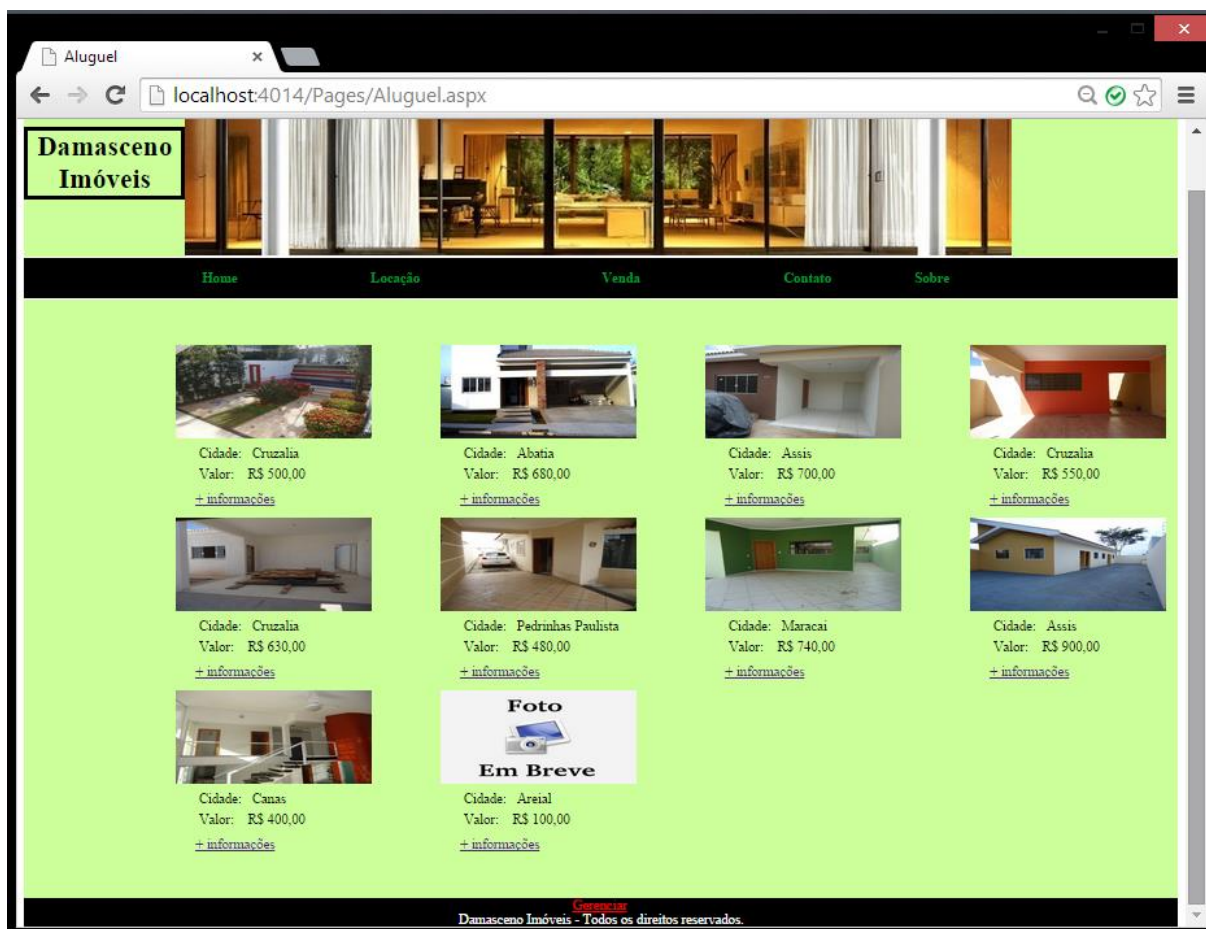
Aluguel

localhost:4014/Pages/Aluguel.aspx

Damasceno Imóveis

Home Locação Venda Contato Sobre

Cidade: Cruzalia
Valor: R$ 500,00
+ informações

Cidade: Abatia
Valor: R$ 680,00
+ informações

Cidade: Assis
Valor: R$ 700,00
+ informações

Cidade: Cruzalia
Valor: R$ 550,00
+ informações

Cidade: Cruzalia
Valor: R$ 630,00
+ informações

Cidade: Pedrinhas Paulista
Valor: R$ 480,00
+ informações

Cidade: Maracai
Valor: R$ 740,00
+ informações

Cidade: Assis
Valor: R$ 900,00
+ informações

Cidade: Canas
Valor: R$ 400,00
+ informações

Foto
Em Breve

Cidade: Areial
Valor: R$ 100,00
+ informações

Gerenciar
Damasceno Imóveis - Todos os direitos reservados.